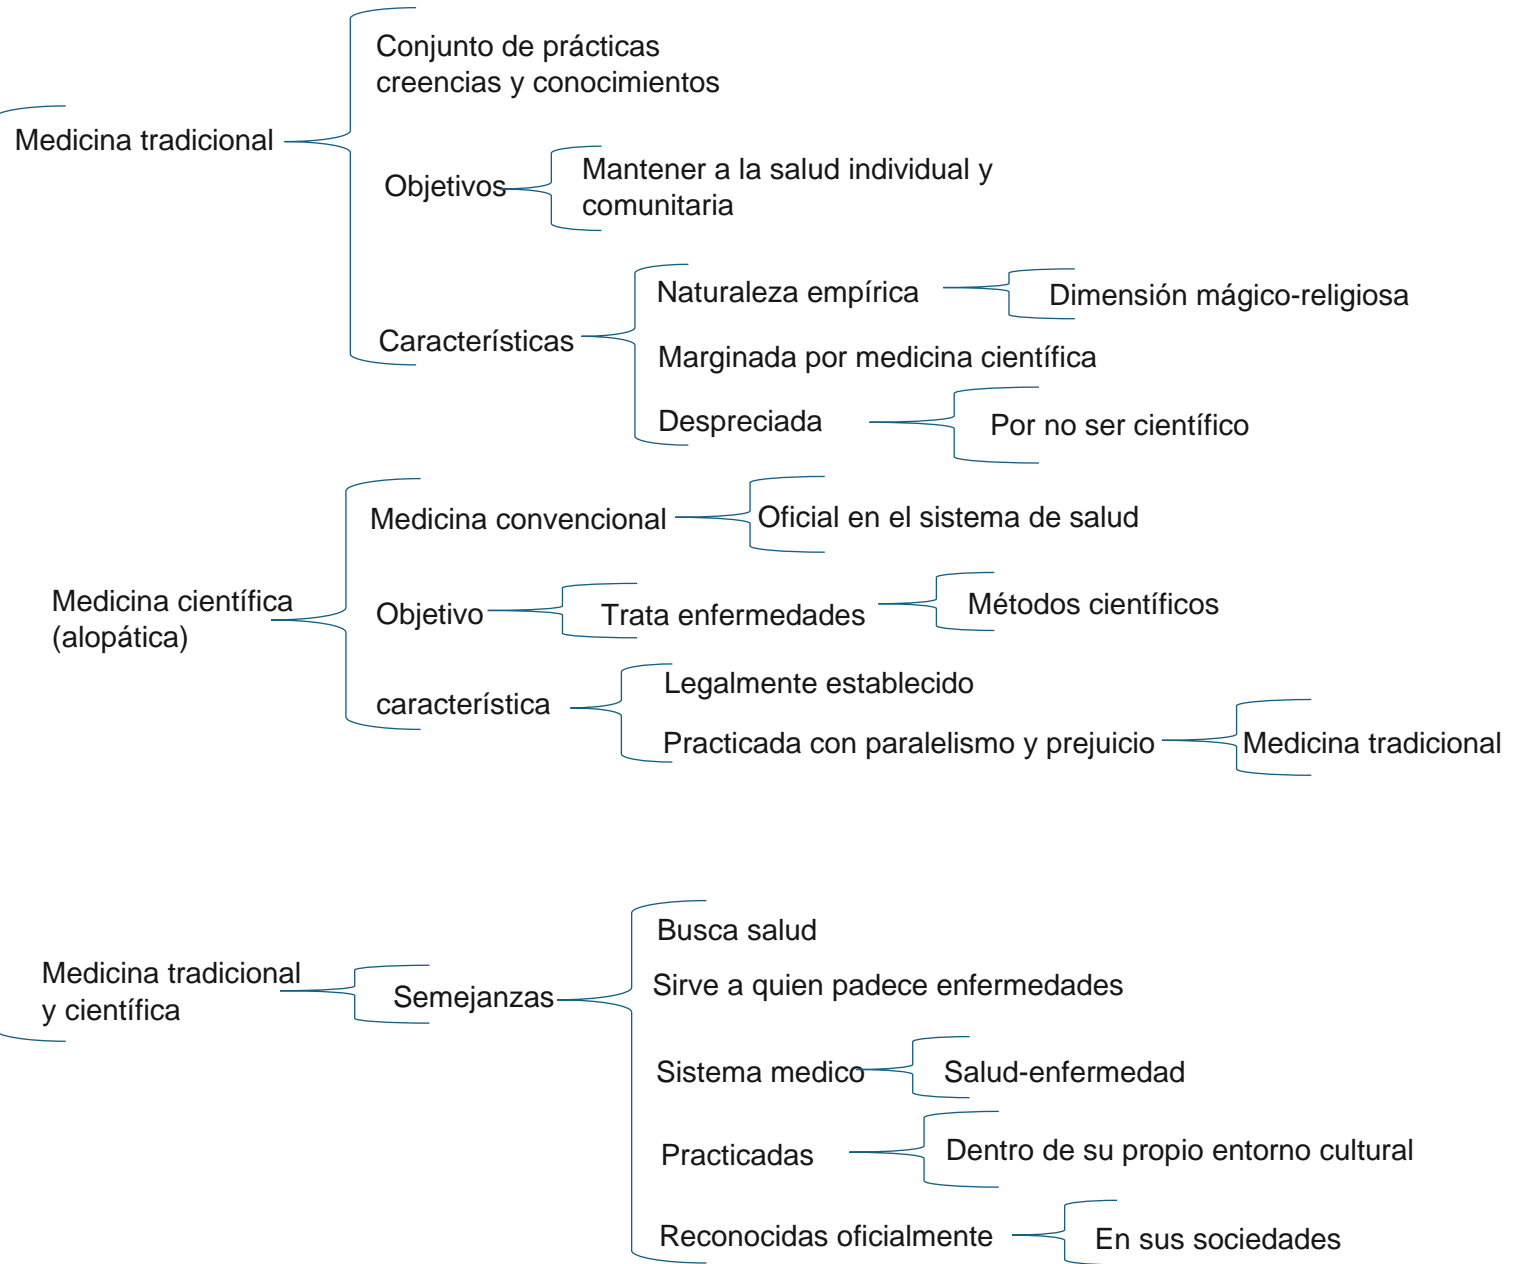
Medicina tradicional

Conjunto de prácticas creencias y conocimientos

Objetivos

Mantener a la salud individual y comunitaria

Características

Naturaleza empírica

Dimensión mágico-religiosa

Marginada por medicina científica

Despreciada

Por no ser científico

Medicina científica (alopática)

Medicina convencional

Oficial en el sistema de salud

Objetivo

Trata enfermedades

Métodos científicos

característica

Legalmente establecido

Practicada con paralelismo y prejuicio

Medicina tradicional

Medicina tradicional y científica

Semejanzas

Busca salud

Sirve a quien padece enfermedades

Sistema medico

Salud-enfermedad

Practicadas

Dentro de su propio entorno cultural

Reconocidas oficialmente

En sus sociedades